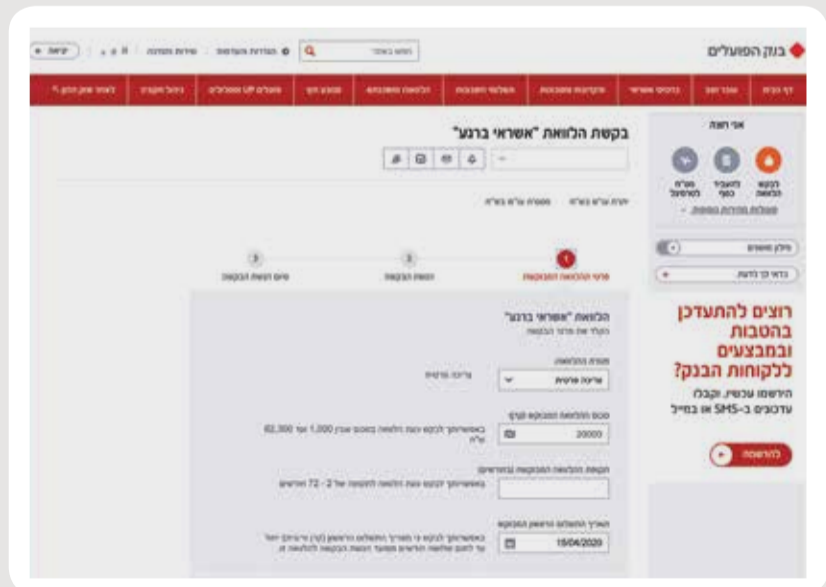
בנק הפועלים

בקשת הלוואה "אשראי ברגע"

רוצים להתעדכן בהטבות ובמבצעים ללקוחות הבנק?

הירשמו עכשיו, וקבלו עדכונים ב-SMS או במייל

להרשמה

הלוואת "אשראי ברגע"

מטרת ההלוואה

צריכה פרטית

סכום ההלוואה המבוקש (₪)

20000

באפשרותך לבקש כעת הלוואה בסכום שבין 1,000 ועד 82,300 ש"ח

תקופת ההלוואה המבוקשת (בחודשים)

באפשרותך לבקש כעת הלוואה לתקופה של 2 - 72 חודשים

תאריך התשלום הראשון המבוקש

15/04/2020

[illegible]